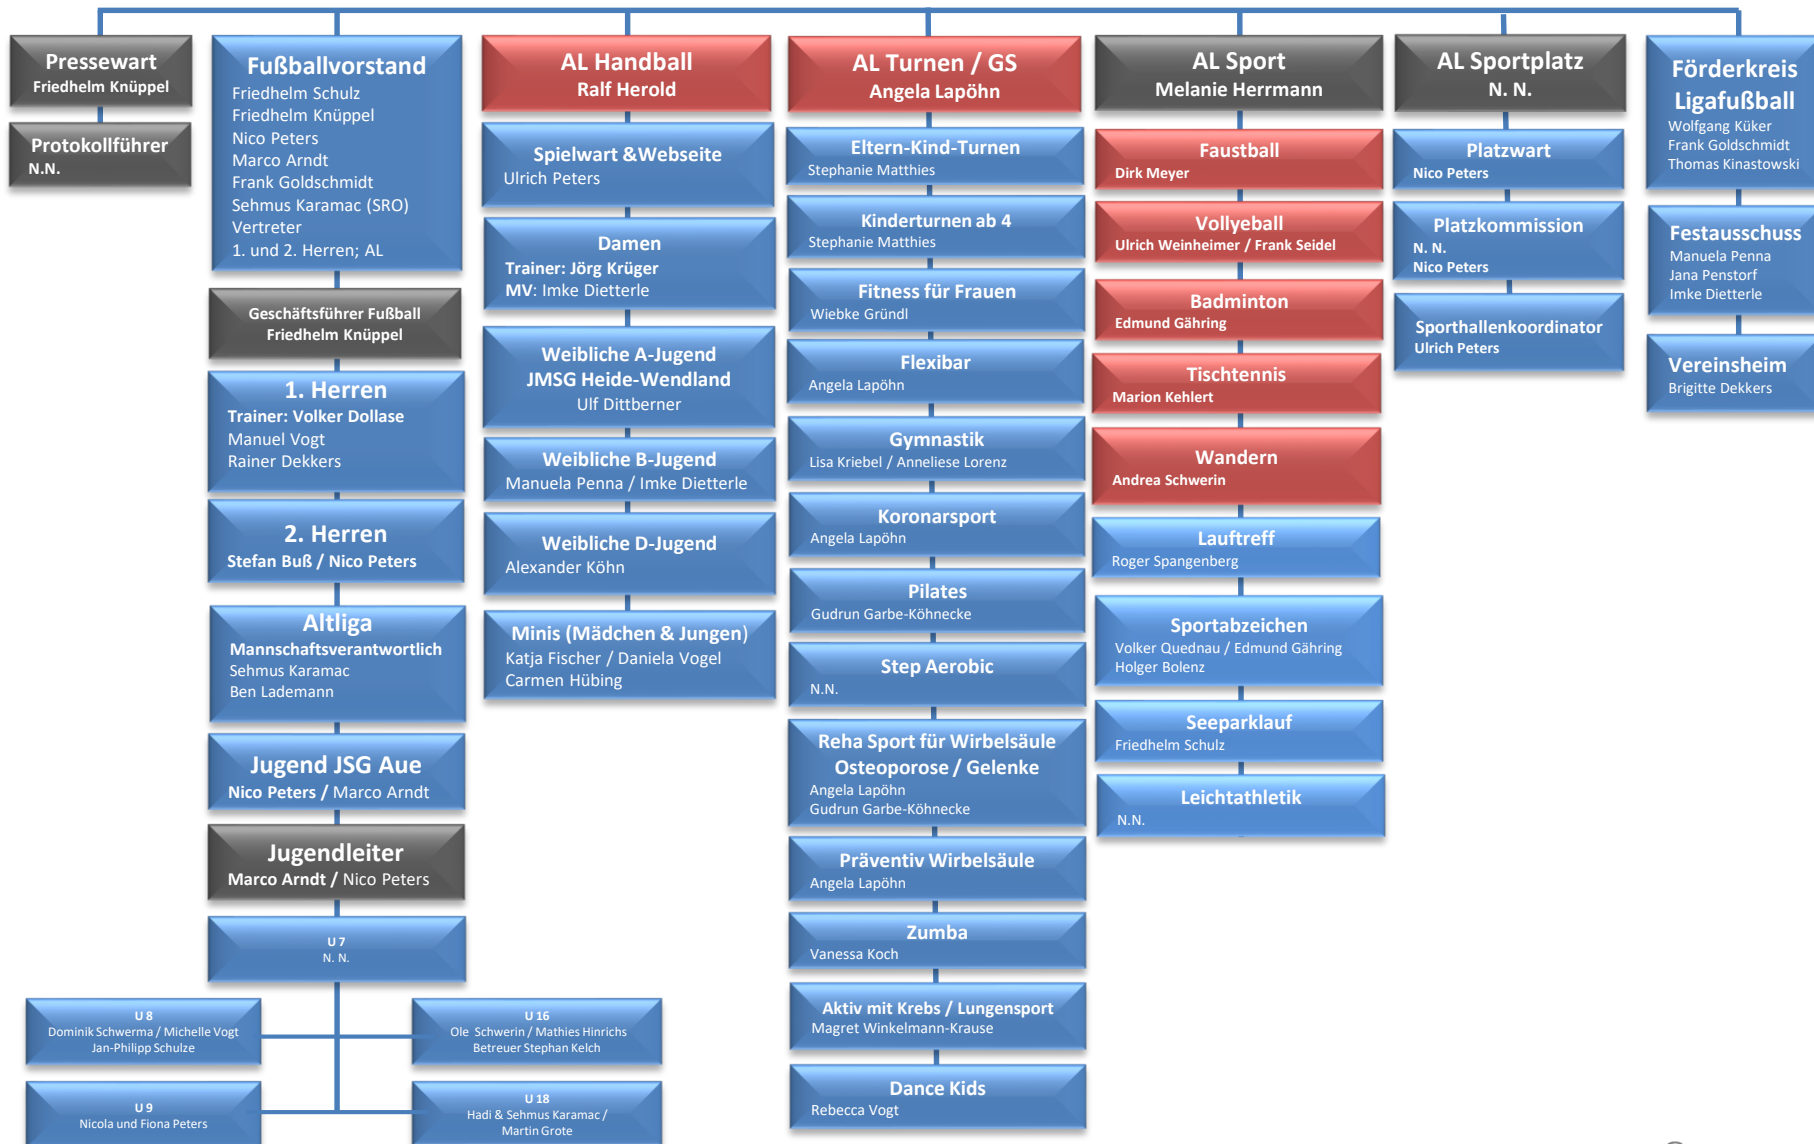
Pressewart
Friedhelm Knüppel

Protokollführer
N.N.

Fußballvorstand
Friedhelm Schulz
Friedhelm Knüppel
Nico Peters
Marco Arndt
Frank Goldschmidt
Sehmus Karamac (SRO)
Vertreter
1. und 2. Herren; AL

Geschäftsführer Fußball
Friedhelm Knüppel

1. Herren
Trainer: Volker Dollase
Manuel Vogt
Rainer Dekkers

2. Herren
Stefan Buß / Nico Peters

Altliga
Mannschaftsverantwortlich
Sehmus Karamac
Ben Lademann

Jugend JSG Aue
Nico Peters / Marco Arndt

Jugendleiter
Marco Arndt / Nico Peters

U 7
N. N.

U 8
Dominik Schwerma / Michelle Vogt
Jan-Philipp Schulze

U 16
Ole Schwerin / Mathies Hinrichs
Betreuer Stephan Kelch

U 9
Nicola und Fiona Peters

U 18
Hadi & Sehmus Karamac /
Martin Grote

AL Handball
Ralf Herold

Spielwart &Webseite
Ulrich Peters

Damen
Trainer: Jörg Krüger
MV: Imke Dietterle

Weibliche A-Jugend
JMSG Heide-Wendland
Ulf Dittberner

Weibliche B-Jugend
Manuela Penna / Imke Dietterle

Weibliche D-Jugend
Alexander Köhn

Minis (Mädchen & Jungen)
Katja Fischer / Daniela Vogel
Carmen Hübing

AL Turnen / GS
Angela Lapöhn

Eltern-Kind-Turnen
Stephanie Matthies

Kinderturnen ab 4
Stephanie Matthies

Fitness für Frauen
Wiebke Gründl

Flexibar
Angela Lapöhn

Gymnastik
Lisa Kriebel / Anneliese Lorenz

Koronarsport
Angela Lapöhn

Pilates
Gudrun Garbe-Köhnecke

Step Aerobic
N.N.

Reha Sport für Wirbelsäule
Osteoporose / Gelenke
Angela Lapöhn
Gudrun Garbe-Köhnecke

Präventiv Wirbelsäule
Angela Lapöhn

Zumba
Vanessa Koch

Aktiv mit Krebs / Lungensport
Magret Winkelmann-Krause

Dance Kids
Rebecca Vogt

AL Sport
Melanie Herrmann

Faustball
Dirk Meyer

Vollyeball
Ulrich Weinheimer / Frank Seidel

Badminton
Edmund Gähring

Tischtennis
Marion Kehlert

Wandern
Andrea Schwerin

Lauftreff
Roger Spangenberg

Sportabzeichen
Volker Quednau / Edmund Gähring
Holger Bolenz

Seeparklauf
Friedhelm Schulz

Leichtathletik
N.N.

AL Sportplatz
N. N.

Platzwart
Nico Peters

Platzkommission
N. N.
Nico Peters

Sporthallenkoordinator
Ulrich Peters

Förderkreis
Ligafußball
Wolfgang Küker
Frank Goldschmidt
Thomas Kinastowski

Festausschuss
Manuela Penna
Jana Penstorf
Imke Dietterle

Vereinsheim
Brigitte Dekkers